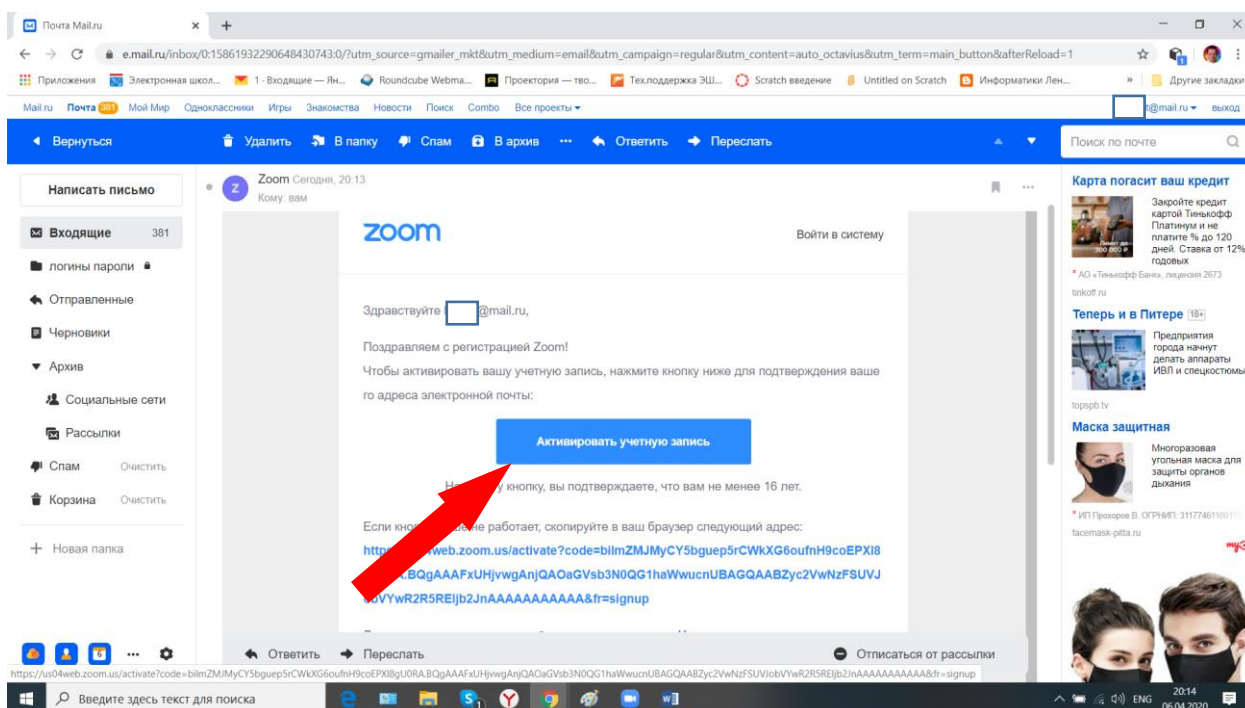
Почта Mail.ru

e.mail.ru/inbox/0:15861932290648430743:0/?utm_source=gmailer_mkt&utm_medium=email&utm_campaign=regular&utm_content=auto_octavius&utm_term=main_button&afterReload=1

Приложения | Электронная школ... | 1 · Входящие — Ян... | Roundcube Webma... | Проектория — тво... | Тех.поддержка ЭШ... | Scratch введение | Untitled on Scratch | Информатики Лен... | Другие закладки

Mail.ru Почта 381 Мой Мир Одноклассники Игры Знакомства Новости Поиск Combo Все проекты

@mail.ru выход

Вернуться | Удалить | В папку | Спам | В архив | ··· | Ответить | Переслать

Поиск по почте

Написать письмо

Входящие 381

логины пароли

Отправленные

Черновики

Архив

Социальные сети

Рассылки

Спам Очистить

Корзина Очистить

Новая папка

Zoom Сегодня, 20:13
Кому: вам

zoom

Войти в систему

Здравствуйте @mail.ru,

Поздравляем с регистрацией Zoom!

Чтобы активировать вашу учетную запись, нажмите кнопку ниже для подтверждения вашего адреса электронной почты:

Активировать учетную запись

На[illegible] кнопку, вы подтверждаете, что вам не менее 16 лет.

Если кно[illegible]е работает, скопируйте в ваш браузер следующий адрес:

http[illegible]web.zoom.us/activate?code=bilmZMJMyCY5bguep5rCWkXG6oufnH9coEPXI8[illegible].BQgAAAFxUHjvwgAnjQAOaGVsb3N0QG1haWwucnUBAGQAABZyc2VwNzFSUVJ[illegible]VYwR2R5REIjb2JnAAAAAAAAAAA&fr=signup

Ответить | Переслать | Отписаться от рассылки

https://us04web.zoom.us/activate?code=bilmZMJMyCY5bguep5rCWkXG6oufnH9coEPXI8gU0RA.BQgAAAFxUHjvwgAnjQAOaGVsb3N0QG1haWwucnUBAGQAABZyc2VwNzFSUVJobVYwR2R5REIjb2JnAAAAAAAAAAA&fr=signup

Карта погасит ваш кредит

Закройте кредит картой Тинькофф Платинум и не платите % до 120 дней. Ставка от 12% годовых

* АО «Тинькофф Банк», лицензия 2673

tinkoff.ru

Теперь и в Питере 18+

Предприятия города начнут делать аппараты ИВЛ и спецкостюмы

topspb.tv

Маска защитная

Многоразовая угольная маска для защиты органов дыхания

* ИП Прохоров В. ОГРНИП: 31177461180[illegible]

facemask-pitta.ru

Введите здесь текст для поиска

ENG 20:14 06.04.2020